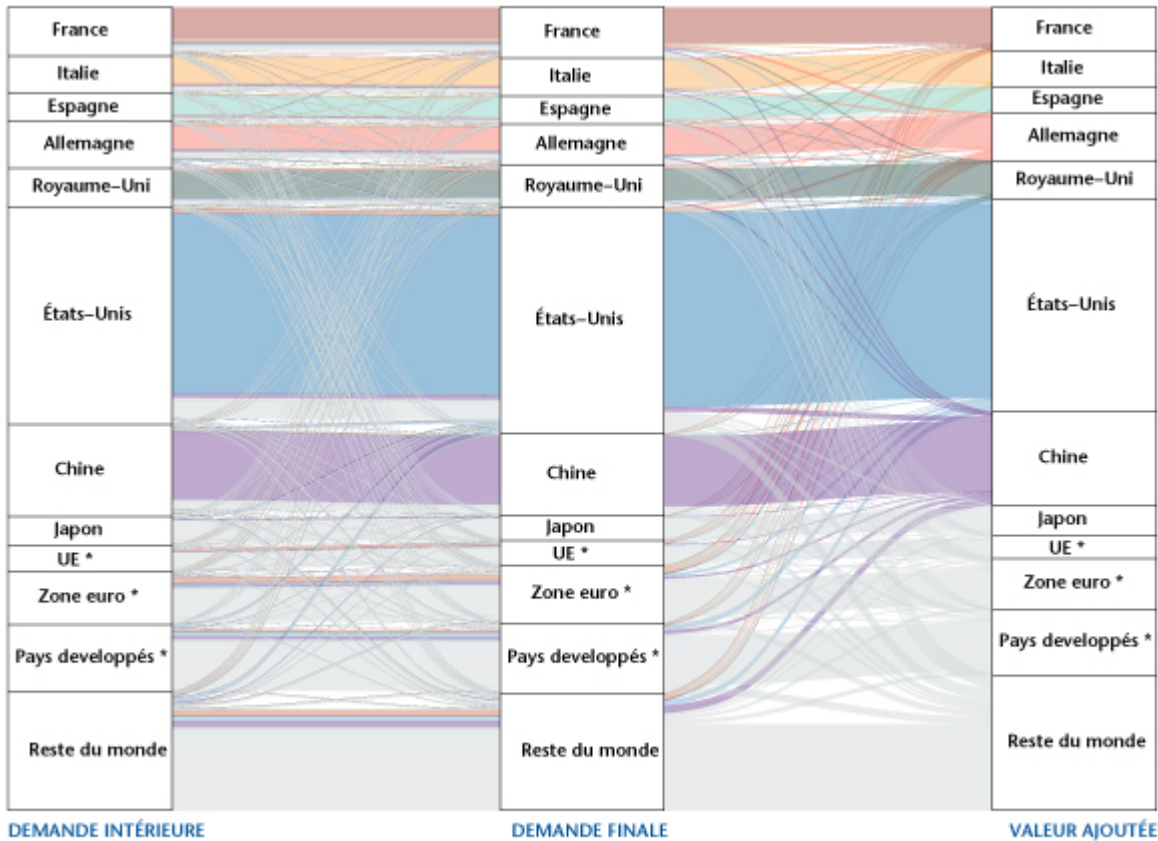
France
Italie
Espagne
Allemagne
Royaume-Uni
États-Unis
Chine
Japon
UE *
Zone euro *
Pays developpés *
Reste du monde

France
Italie
Espagne
Allemagne
Royaume-Uni
États-Unis
Chine
Japon
UE *
Zone euro *
Pays developpés *
Reste du monde

France
Italie
Espagne
Allemagne
Royaume-Uni
États-Unis
Chine
Japon
UE *
Zone euro *
Pays developpés *
Reste du monde

DEMANDE INTÉRIEURE
DEMANDE FINALE
VALEUR AJOUTÉE